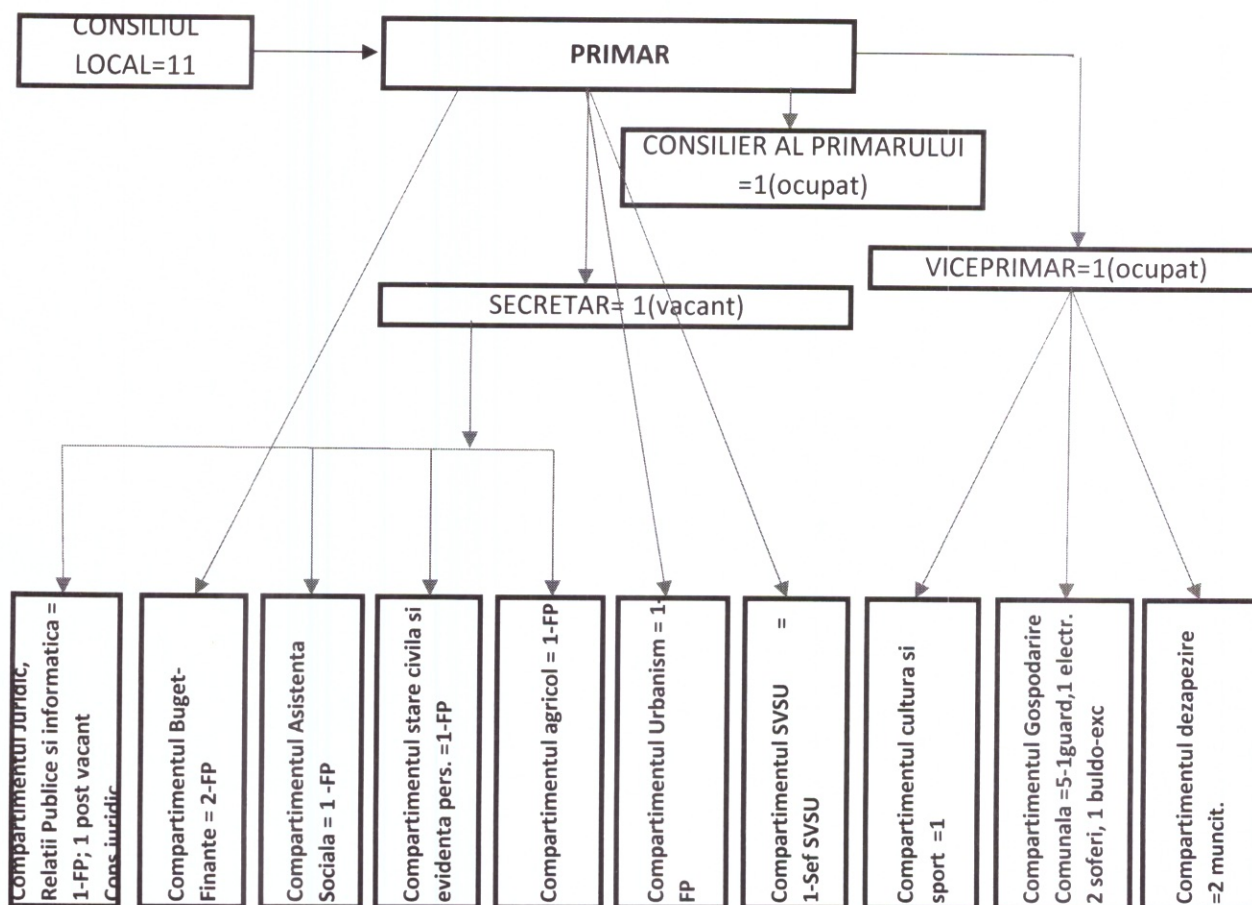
CONSILIUL LOCAL=11

PRIMAR

CONSILIER AL PRIMARULUI =1(ocupat)

VICEPRIMAR=1(ocupat)

SECRETAR= 1(vacant)

Compartimentul Juridic, Relatii Publice si informatica = 1-FP; 1 post vacant Cons juridic

Compartimentul Buget-Finante = 2-FP

Compartimentul Asistenta Sociala = 1 -FP

Compartimentul stare civila si evidenta pers. =1-FP

Compartimentul agricol = 1-FP

Compartimentul Urbanism = 1-FP

Compartimentul SVSU = 1-Sef SVSU

Compartimentul cultura si sport =1

Compartimentul Gospodarire Comunala =5-1guard,1 electr. 2 soferi, 1 buldo-exc

Compartimentul dezapezire =2 muncit.